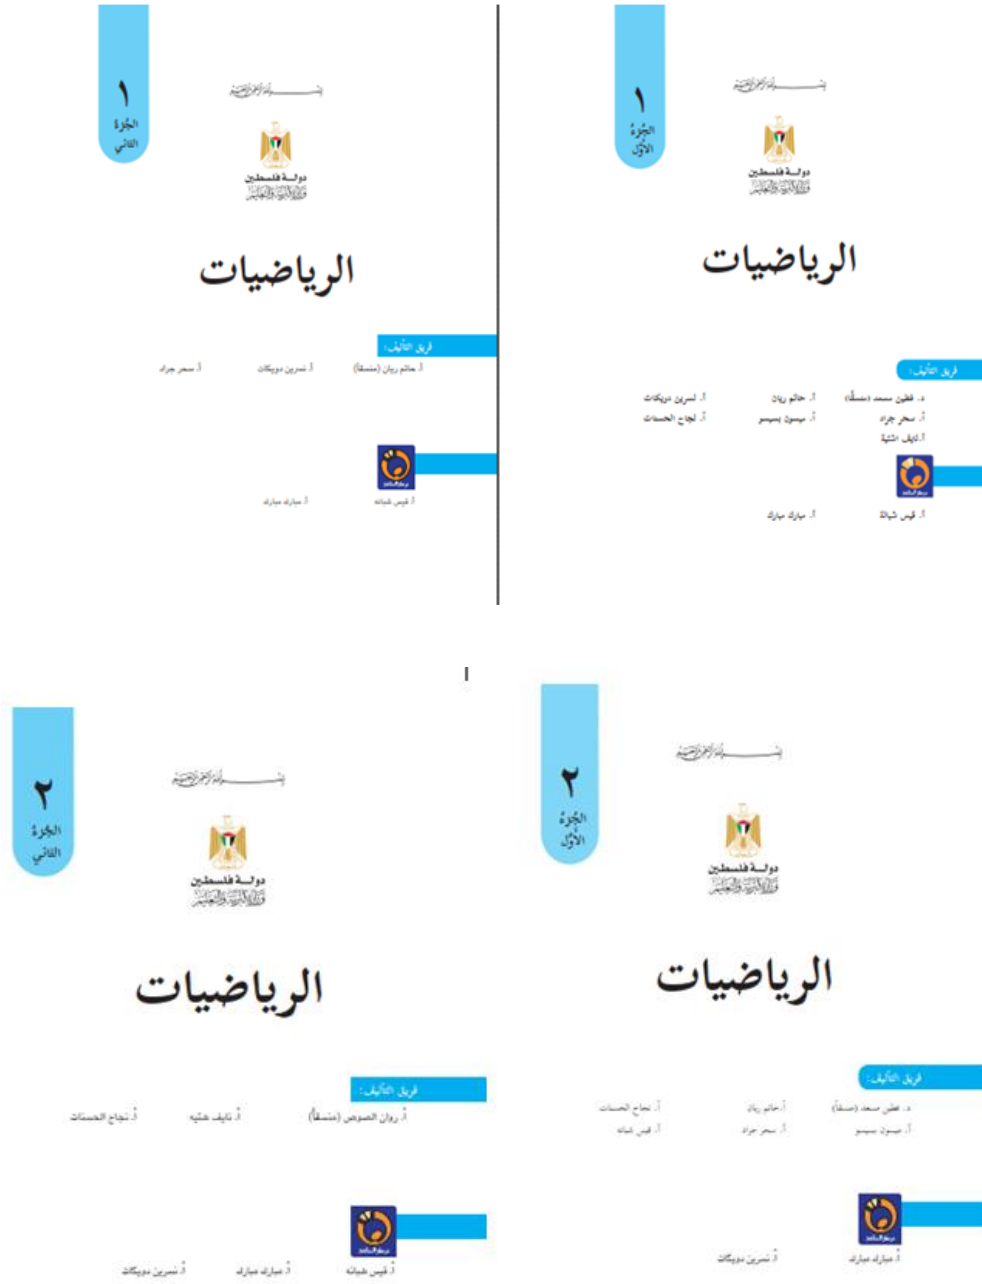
١
الجزء الأول

بسم الله الرحمن الرحيم

دولة فلسطين
وزارة التربية والتعليم

الرياضيات

فريق التأليف:

أ. قطين سعد (منسقاً)
أ. حاتم ريان
أ. نسرين دويكات
أ. سحر جراد
أ. ميسون بسيسو
أ. نجاح الحسنات
أ. نايف اشتية

أ. قيس شبانة
أ. مبارك مبارك

١
الجزء الثاني

بسم الله الرحمن الرحيم

دولة فلسطين
وزارة التربية والتعليم

الرياضيات

فريق التأليف:

أ. حاتم ريان (منسقاً)
أ. نسرين دويكات
أ. سحر جراد

أ. قيس شبانة
أ. مبارك مبارك

٢
الجزء الأول

بسم الله الرحمن الرحيم

دولة فلسطين
وزارة التربية والتعليم

الرياضيات

فريق التأليف:

د. قطين سعد (منسقاً)
أ. حاتم ريان
أ. نجاح الحسنات
أ. ميسون بسيسو
أ. سحر جراد
أ. قيس شبانة

د. مبارك مبارك
د. نسرين دويكات

٢
الجزء الثاني

بسم الله الرحمن الرحيم

دولة فلسطين
وزارة التربية والتعليم

الرياضيات

فريق التأليف:

د. روان الصوص (منسقاً)
د. نايف هتيه
د. نجاح الحسنات

د. قيس شبانة
د. مبارك مبارك
د. نسرين دويكات